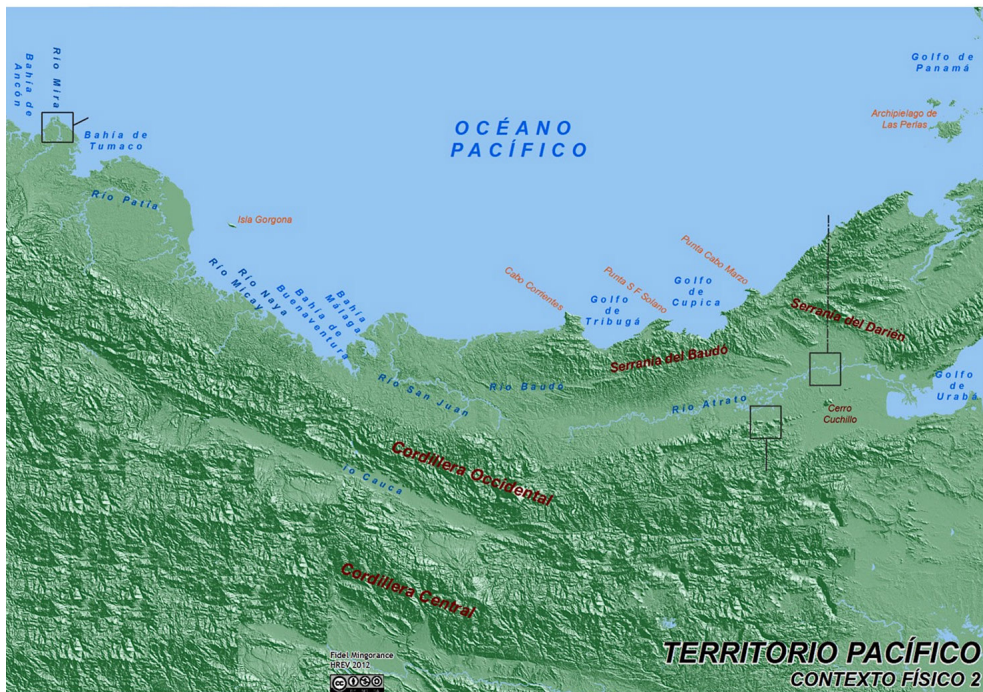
Río Mira

Bahía de Ancón

Bahía de Tumaco

OCÉANO PACÍFICO

Golfo de Panamá

Archipiélago de Las Perlas

Río Patía

Isla Gorgona

Río Micay

Río Naya

Bahía de Buenaventura

Bahía Málaga

Cabo Corrientes

Punta S.F Solano

Punta Cabo Marzo

Golfo de Tribugá

Golfo de Cupica

Serranía del Darién

Serranía del Baudó

Río San Juan

Río Baudó

Río Atrato

Golfo de Urabá

Cerro Cuchillo

Cordillera Occidental

río Cauca

Cordillera Central

Fidel Mingorance
HREV 2012

TERRITORIO PACÍFICO
CONTEXTO FÍSICO 2